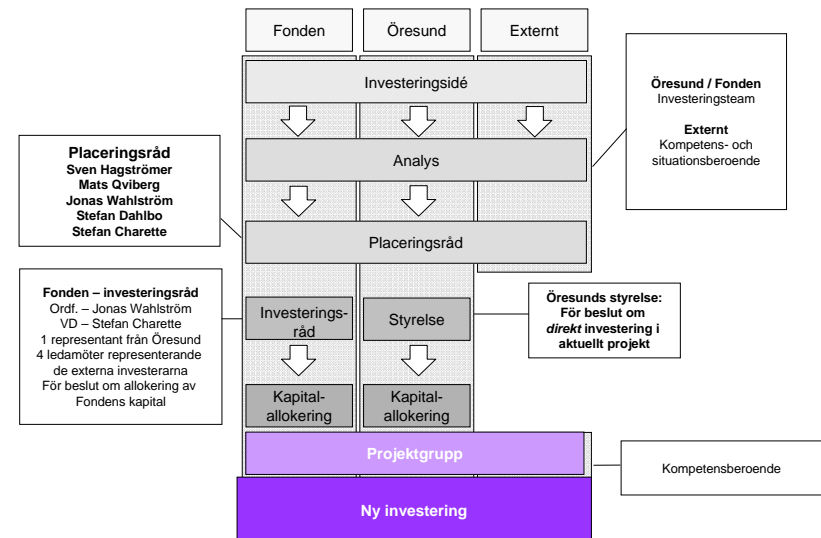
Fonden

Öresund

Externt

Investeringsidé

Öresund / Fonden
Investeringsteam

Externt
Kompetens- och situationsberoende

Placeringsråd
Sven Hagströmer
Mats Qviberg
Jonas Wahlström
Stefan Dahlbo
Stefan Charette

Analys

Placeringsråd

Fonden – investeringsråd
Ordf. – Jonas Wahlström
VD – Stefan Charette
1 representant från Öresund
4 ledamöter representerande de externa investerarna
För beslut om allokering av Fondens kapital

Investeringsråd

Styrelse

Öresunds styrelse:
För beslut om *direkt* investering i aktuellt projekt

Kapitalallokering

Kapitalallokering

Projektgrupp

Kompetensberoende

Ny investering